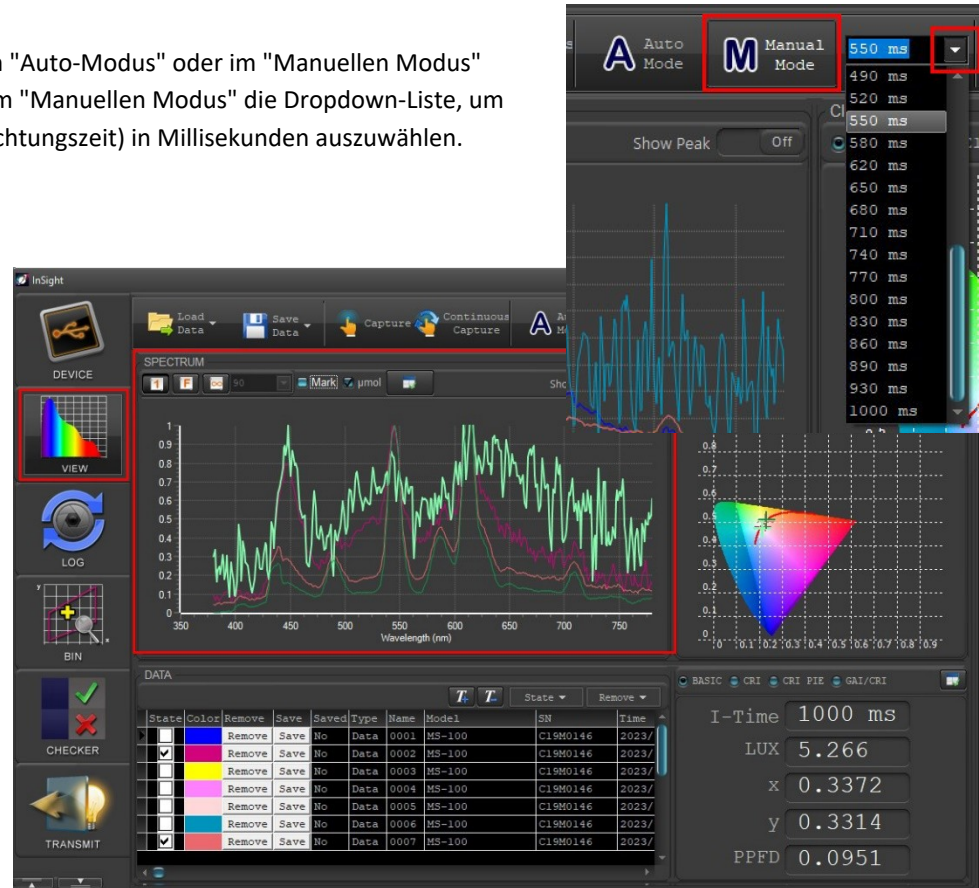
n "Auto-Modus" oder im "Manuellen Modus"
m "Manuellen Modus" die Dropdown-Liste, um
chtungszeit) in Millisekunden auszuwählen.

Auto Mode
Manual Mode
550 ms
490 ms
520 ms
550 ms
580 ms
620 ms
650 ms
680 ms
710 ms
740 ms
770 ms
800 ms
830 ms
860 ms
890 ms
930 ms
1000 ms

Show Peak Off

InSight

DEVICE
VIEW
LOG
BIN
CHECKER
TRANSMIT

Load Data
Save Data
Capture
Continuous Capture

SPECTRUM
1 F 50 Mark μmol

1
0.9
0.8
0.7
0.6
0.5
0.4
0.3
0.2
0.1
0
350 400 450 500 550 600 650 700 750
Wavelength (nm)

0.8
0.7
0.6
0.5
0.4
0.3
0.2
0.1
0 0.1 0.2 0.3 0.4 0.5 0.6 0.7 0.8 0.9

DATA
State Remove

| State | Color | Remove | Save | Saved | Type | Name | Model | SN | Time |
|---|---|---|---|---|---|---|---|---|---|
| | | Remove | Save | No | Data | 0001 | MS-100 | C19M0146 | 2023/ |
| ✓ | | Remove | Save | No | Data | 0002 | MS-100 | C19M0146 | 2023/ |
| | | Remove | Save | No | Data | 0003 | MS-100 | C19M0146 | 2023/ |
| | | Remove | Save | No | Data | 0004 | MS-100 | C19M0146 | 2023/ |
| | | Remove | Save | No | Data | 0005 | MS-100 | C19M0146 | 2023/ |
| | | Remove | Save | No | Data | 0006 | MS-100 | C19M0146 | 2023/ |
| ✓ | | Remove | Save | No | Data | 0007 | MS-100 | C19M0146 | 2023/ |

BASIC CRI CRI PIE GAI/CRI
I-Time 1000 ms
LUX 5.266
x 0.3372
y 0.3314
PPFD 0.0951